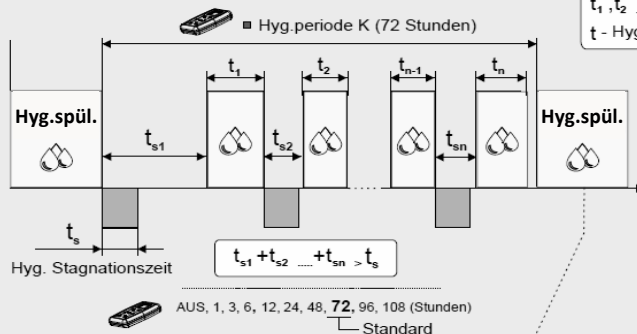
Hyg.periode K (72 Stunden)

$t_1, t_2$ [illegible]
t - Hyg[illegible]

Hyg.spül.

$t_{s1}$

$t_1$

$t_{s2}$

$t_2$

$t_{n-1}$

$t_{sn}$

$t_n$

Hyg.spül.

$t_s$

Hyg. Stagnationszeit

$t_{s1} + t_{s2} \ldots + t_{sn} > t_s$

AUS, 1, 3, 6, 12, 24, 48, **72**, 96, 108 (Stunden)
Standard